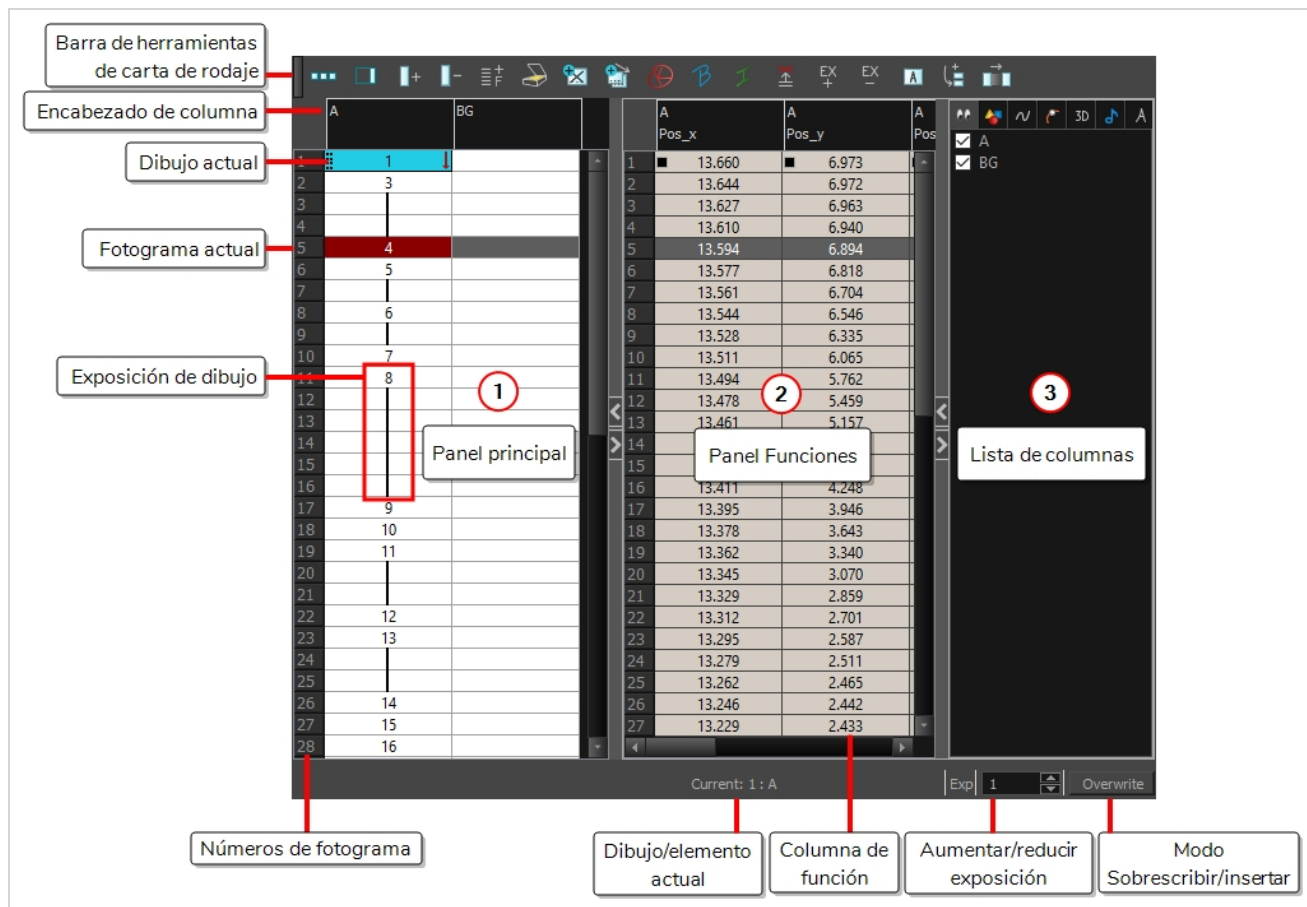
Barra de herramientas de carta de rodaje

Encabezado de columna

Dibujo actual

Fotograma actual

Exposición de dibujo

| | A | BG |
|---|---|---|
| 1 | 1 | |
| 2 | 3 | |
| 3 | | |
| 4 | | |
| 5 | 4 | |
| 6 | 5 | |
| 7 | | |
| 8 | 6 | |
| 9 | | |
| 10 | 7 | |
| 11 | 8 | |
| 12 | | |
| 13 | | |
| 14 | | |
| 15 | | |
| 16 | | |
| 17 | 9 | |
| 18 | 10 | |
| 19 | 11 | |
| 20 | | |
| 21 | | |
| 22 | 12 | |
| 23 | 13 | |
| 24 | | |
| 25 | | |
| 26 | 14 | |
| 27 | 15 | |
| 28 | 16 | |

1

Panel principal

| | A Pos_x | A Pos_y | A Pos |
|---|---|---|---|
| 1 | 13.660 | 6.973 | |
| 2 | 13.644 | 6.972 | |
| 3 | 13.627 | 6.963 | |
| 4 | 13.610 | 6.940 | |
| 5 | 13.594 | 6.894 | |
| 6 | 13.577 | 6.818 | |
| 7 | 13.561 | 6.704 | |
| 8 | 13.544 | 6.546 | |
| 9 | 13.528 | 6.335 | |
| 10 | 13.511 | 6.065 | |
| 11 | 13.494 | 5.762 | |
| 12 | 13.478 | 5.459 | |
| 13 | 13.461 | 5.157 | |
| 14 | | | |
| 15 | | | |
| 16 | 13.411 | 4.248 | |
| 17 | 13.395 | 3.946 | |
| 18 | 13.378 | 3.643 | |
| 19 | 13.362 | 3.340 | |
| 20 | 13.345 | 3.070 | |
| 21 | 13.329 | 2.859 | |
| 22 | 13.312 | 2.701 | |
| 23 | 13.295 | 2.587 | |
| 24 | 13.279 | 2.511 | |
| 25 | 13.262 | 2.465 | |
| 26 | 13.246 | 2.442 | |
| 27 | 13.229 | 2.433 | |

2

Panel Funciones

3D

A
BG

3

Lista de columnas

Current: 1 : A

Exp 1 Overwrite

Números de fotograma

Dibujo/elemento actual

Columna de función

Aumentar/reducir exposición

Modo Sobrescribir/insertar